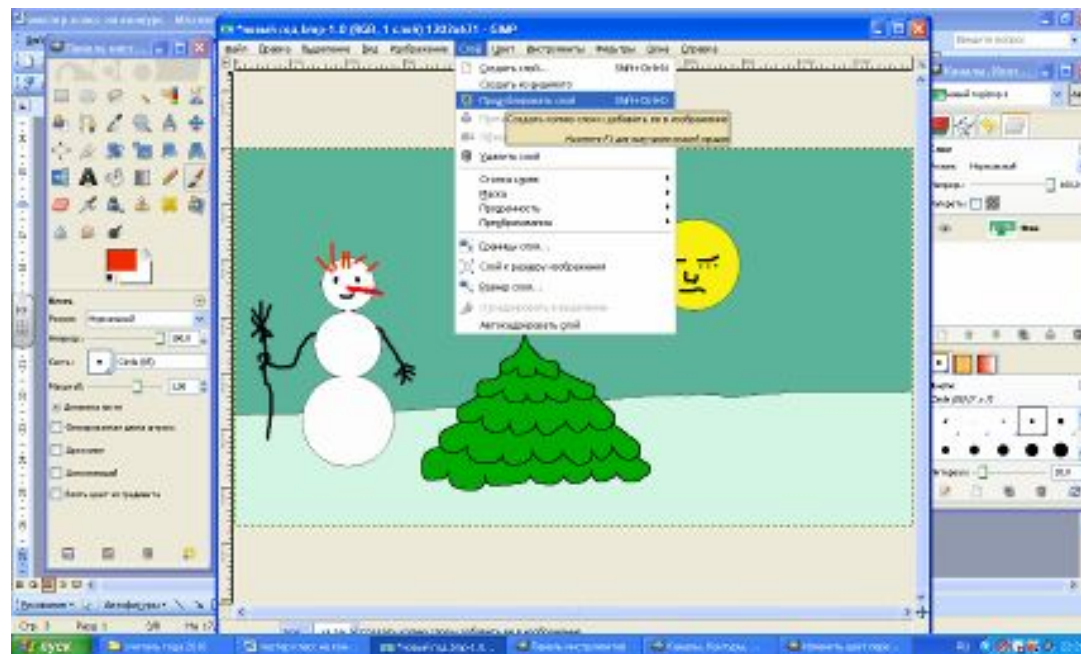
*Новый год.bmp-1.0 (RGB, 1 слой) 1207x631 - GIMP

Файл Правка Выделение Вид Изображение Слой Цвет Инструменты Фильтры Окна Справка

Создать слой... Shift+Ctrl+N
Создать из видимого
Продублировать слой Shift+Ctrl+D
Создать копию слоя и добавить ее в изображение
Нажмите F1 для получения справки
Удалить слой
Стопка слоев
Маска
Прозрачность
Преобразования
Границы слоя...
Слой к размеру изображения
Размер слоя...
Автокадрировать слой

Кисть
Режим: Нормальный
Непрозр.: 100,0
Кисть: Circle (05)
Масштаб: 1,00

Каналы, Контуры
Режим: Нормальный
Непрозр.: 100,0
Фон

Circle (05) (7 x 7)

Пуск